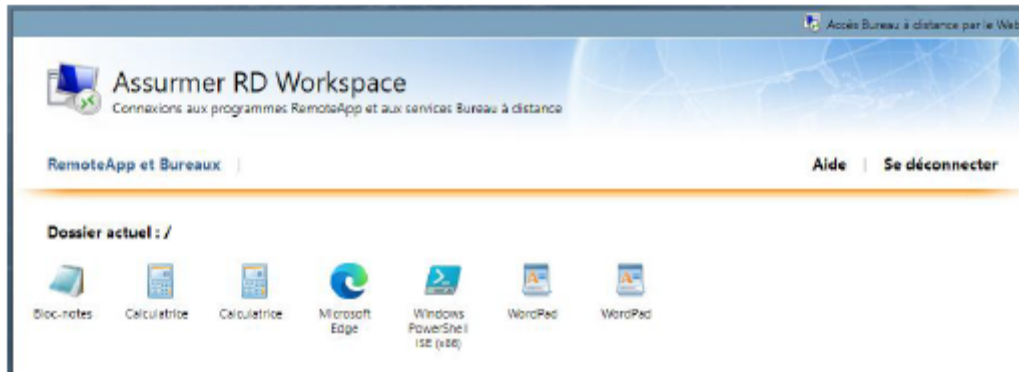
Accès Bureau à distance par le Web

Assurmer RD Workspace
Connexions aux programmes RemoteApp et aux services Bureau à distance

RemoteApp et Bureaux

Aide | Se déconnecter

Dossier actuel : /

Bloc-notes
Calculatrice
Calculatrice
Microsoft Edge
Windows PowerShell ISE (x86)
WordPad
WordPad